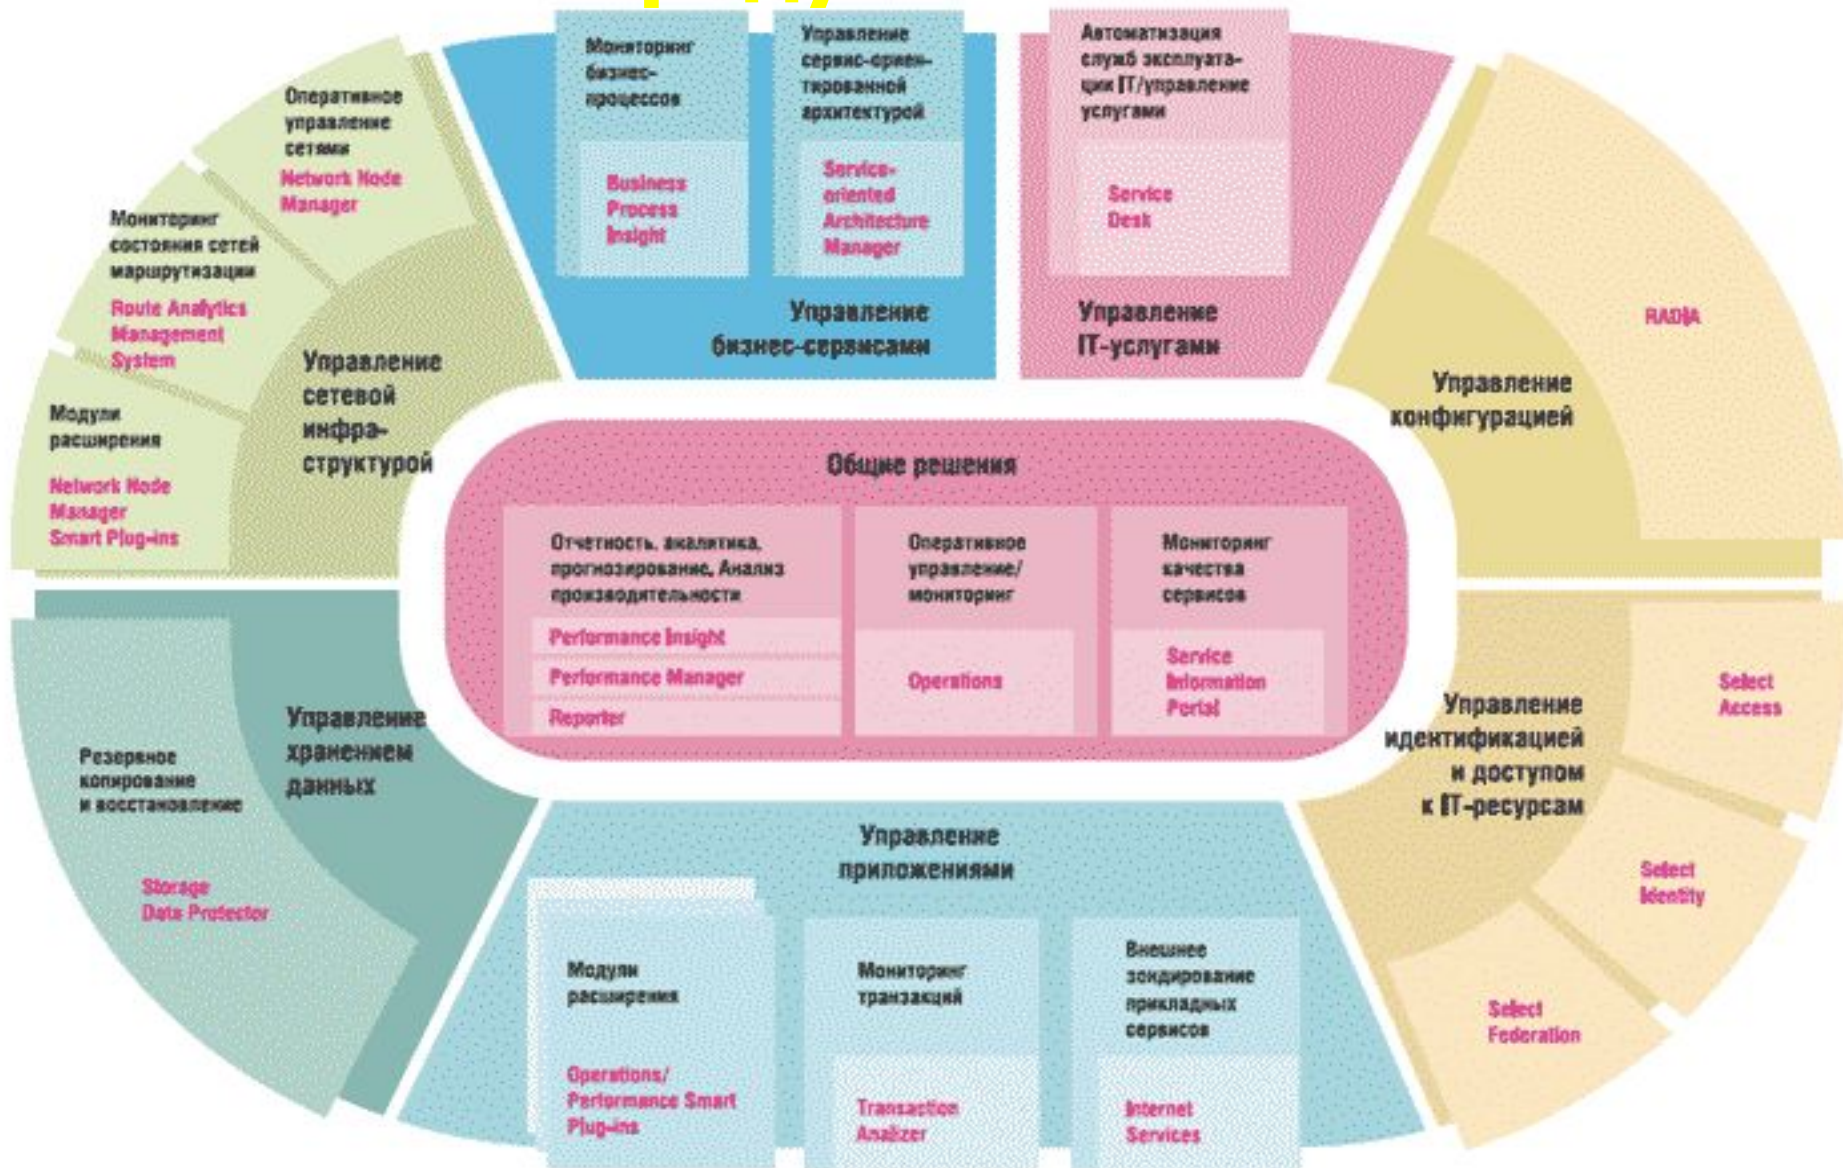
Мониторинг бизнес-процессов

Business Process Insight

Управление сервис-ориентированной архитектурой

Service-oriented Architecture Manager

Управление бизнес-сервисами

Автоматизация служб эксплуатации IT/управление услугами

Service Desk

Управление IT-услугами

Оперативное управление сетями

Network Node Manager

Мониторинг состояния сетей маршрутизации

Route Analytics Management System

Модули расширения

Network Node Manager Smart Plug-ins

Управление сетевой инфраструктурой

RADIA

Управление конфигурацией

Общие решения

Отчетность, аналитика, прогнозирование, Анализ производительности

Performance Insight

Performance Manager

Reporter

Оперативное управление/мониторинг

Operations

Мониторинг качества сервисов

Service Information Portal

Управление хранением данных

Резервное копирование и восстановление

Storage Data Protector

Управление идентификацией и доступом к IT-ресурсам

Select Access

Select Identity

Select Federation

Управление приложениями

Модули расширения

Operations/ Performance Smart Plug-ins

Мониторинг транзакций

Transaction Analizer

Внешнее зондирование прикладных сервисов

Internet Services